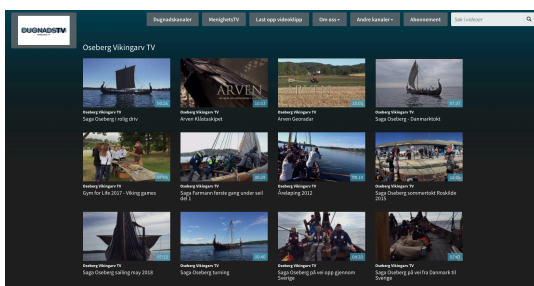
DUGNADSTV

Dugnadskanaler | MenighetsTV | Last opp videoklipp | Om oss | Andre kanaler | Abonnement | Søk i videoer

Oseberg Vikingarv TV

Oseberg Vikingarv TV
Saga Oseberg i rolig driv

Oseberg Vikingarv TV
Arven Klåstaskipet

Oseberg Vikingarv TV
Arven Georadar

Oseberg Vikingarv TV
Saga Oseberg - Danmarktokt

Oseberg Vikingarv TV
Gym for Life 2017 - Viking games

Oseberg Vikingarv TV
Saga Farmann første gang under seil del 1

Oseberg Vikingarv TV
Åndalping 2012

Oseberg Vikingarv TV
Saga Oseberg sommertokt Roskilde 2015

Oseberg Vikingarv TV
Saga Oseberg sailing may 2018

Oseberg Vikingarv TV
Saga Oseberg turning

Oseberg Vikingarv TV
Saga Oseberg på vei opp gjennom Sverige

Oseberg Vikingarv TV
Saga Oseberg på vei fra Danmark til Sverige